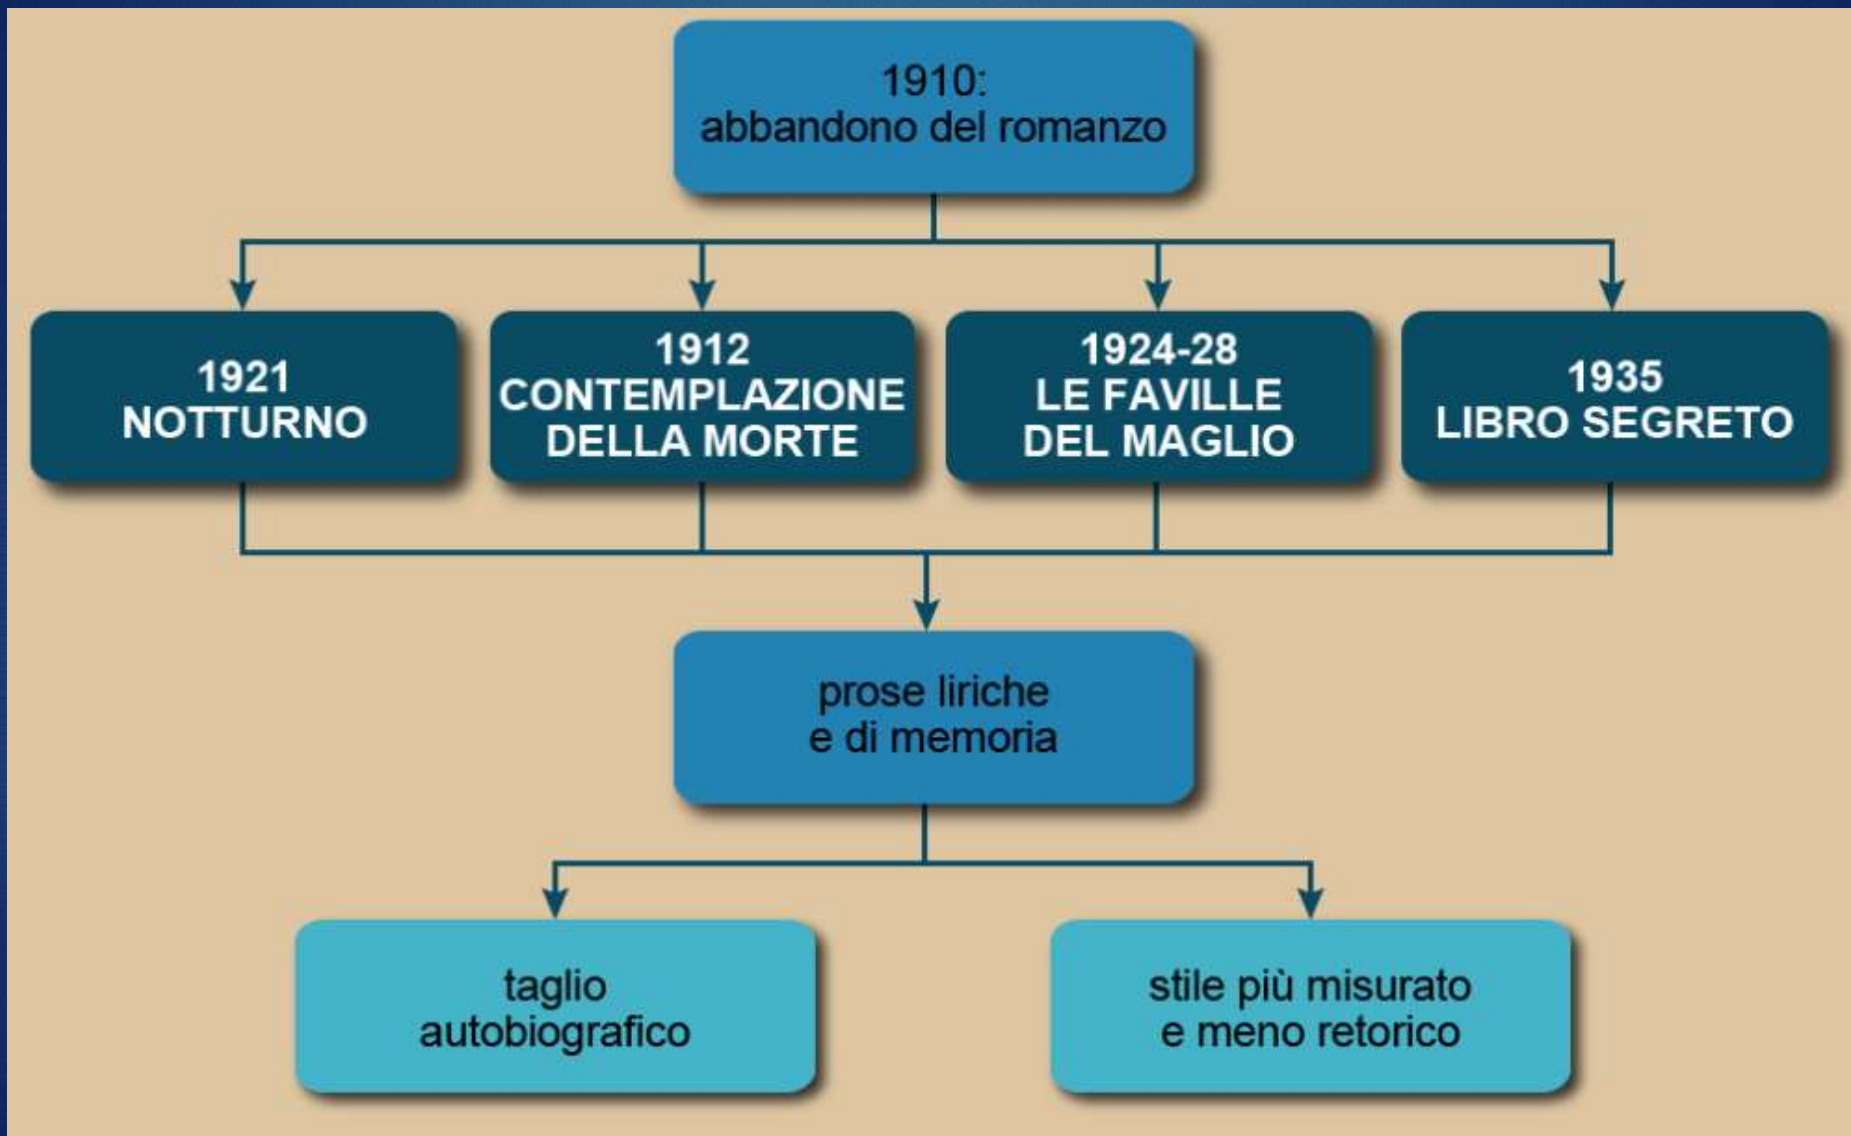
1910:
abbandono del romanzo

1921
NOTTURNO

1912
CONTEMPLAZIONE
DELLA MORTE

1924-28
LE FAVILLE
DEL MAGLIO

1935
LIBRO SEGRETO

prose liriche
e di memoria

taglio
autobiografico

stile più misurato
e meno retorico